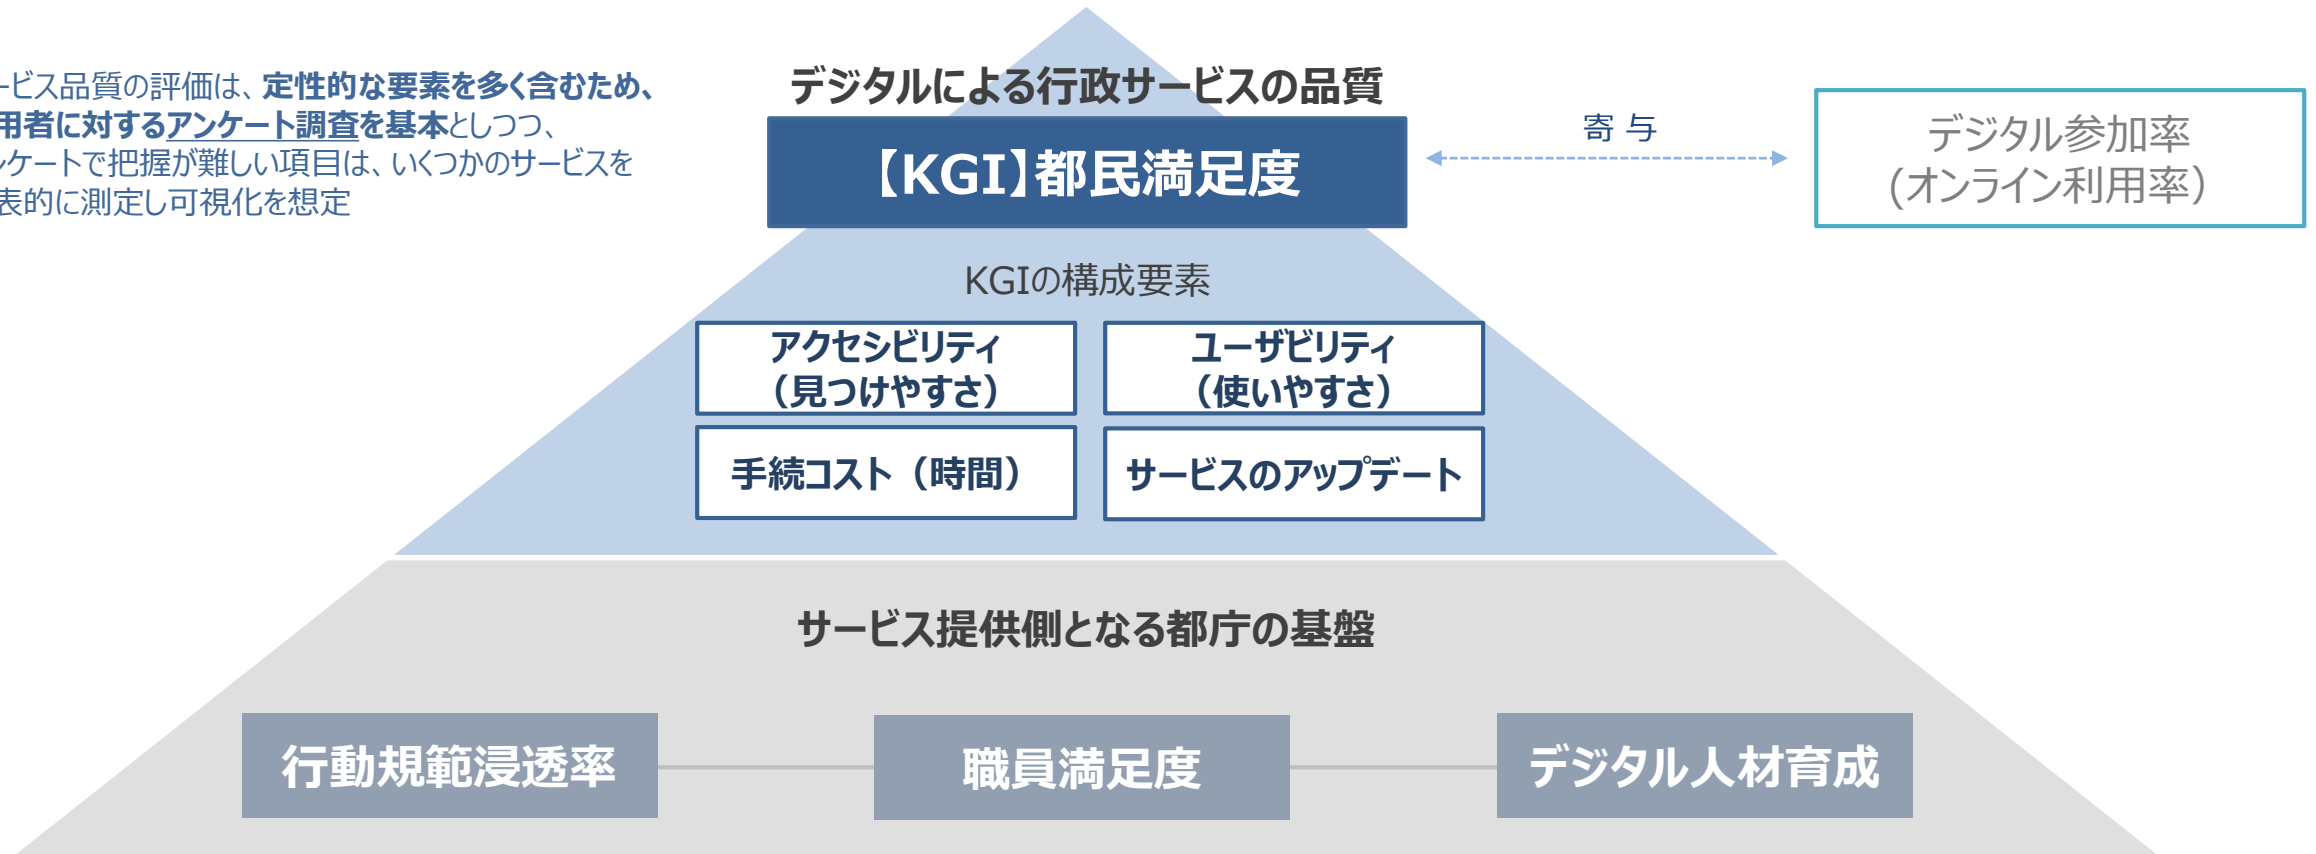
ービス品質の評価は、定性的な要素を多く含むため、用者に対するアンケート調査を基本としつつ、ンケートで把握が難しい項目は、いくつかのサービスを表的に測定し可視化を想定

デジタルによる行政サービスの品質

【KGI】都民満足度

寄 与

デジタル参加率
(オンライン利用率)

KGIの構成要素

アクセシビリティ
(見つけやすさ)

ユーザビリティ
(使いやすさ)

手続コスト(時間)

サービスのアップデート

サービス提供側となる都庁の基盤

行動規範浸透率

職員満足度

デジタル人材育成